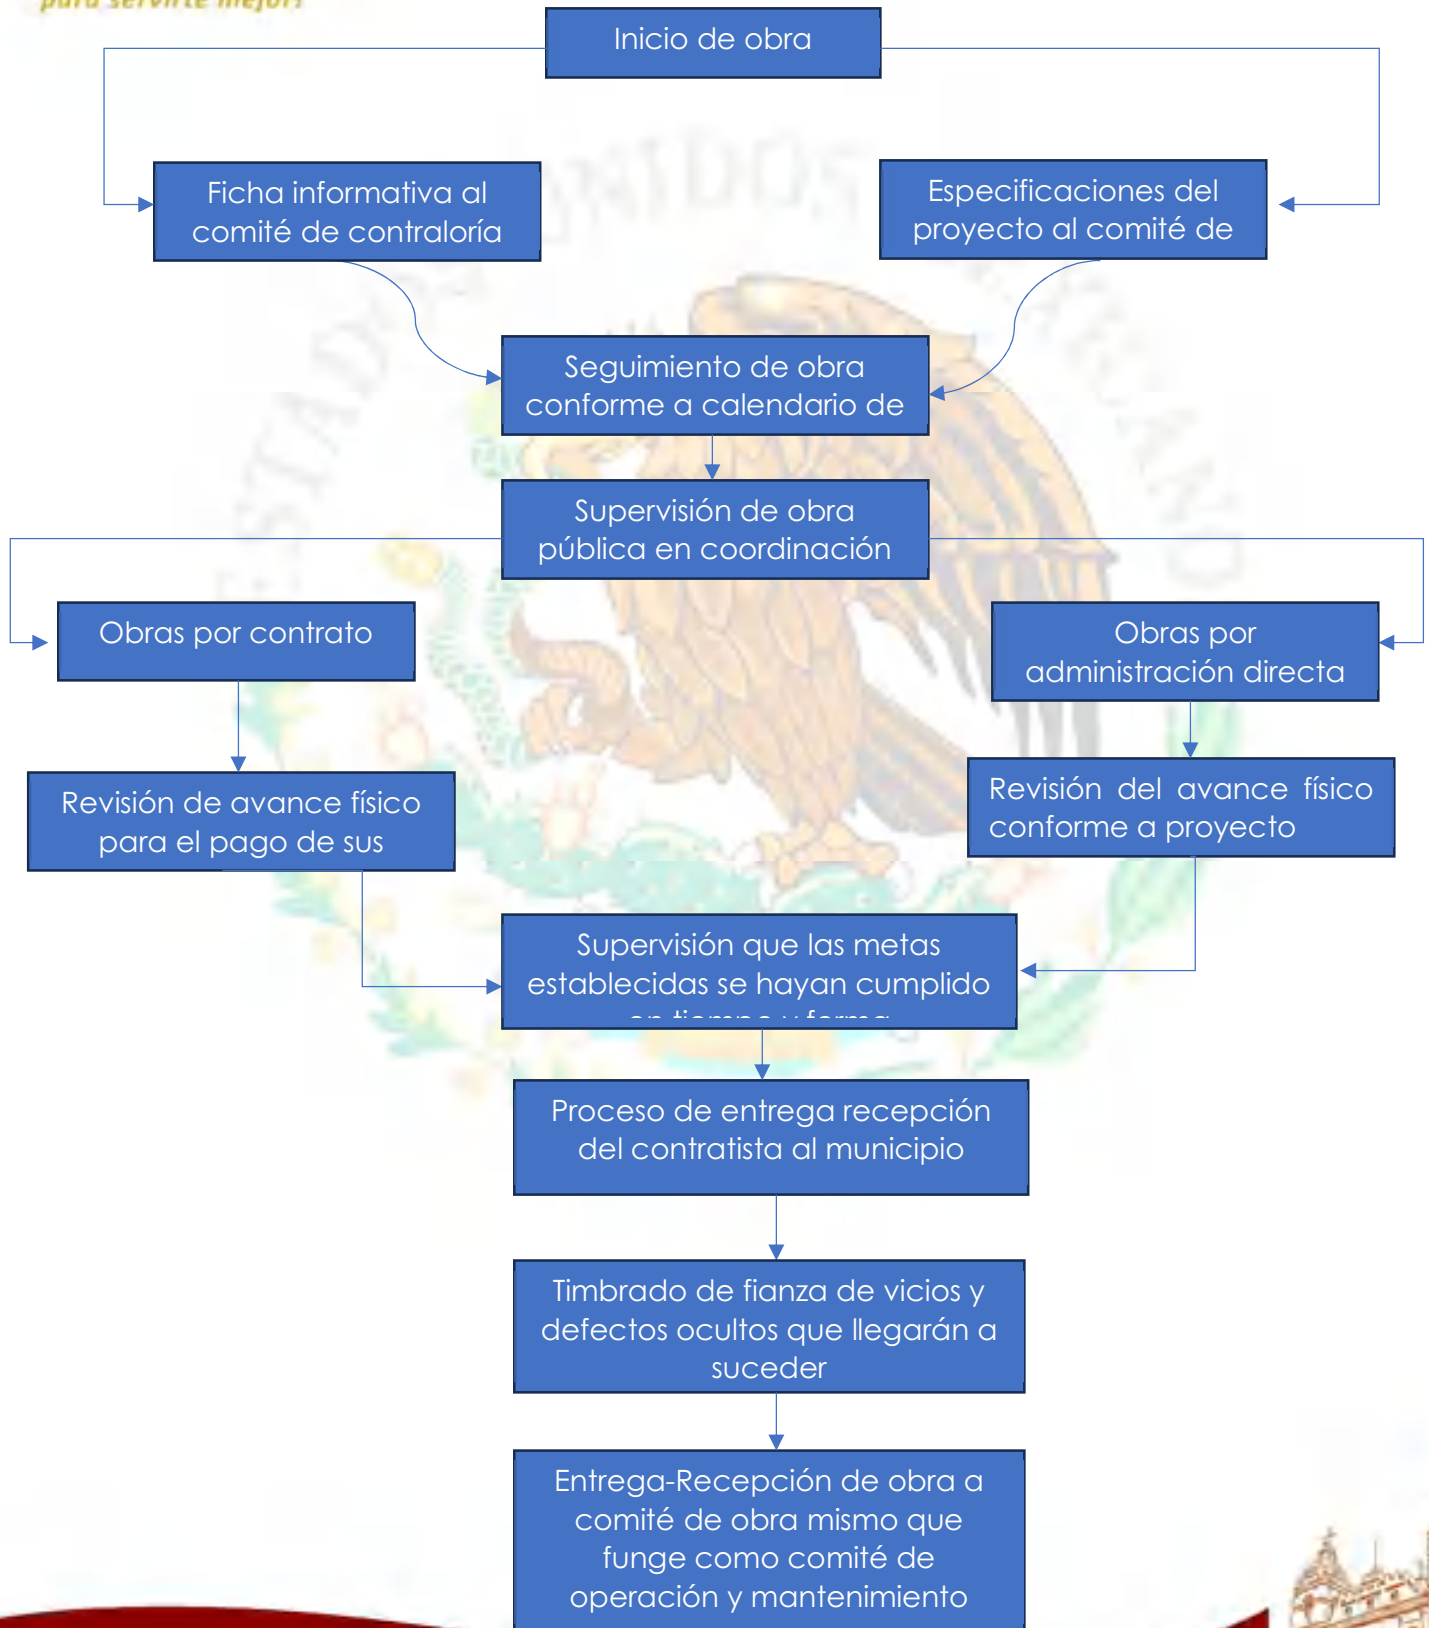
para servirte mejor!

Inicio de obra

Ficha informativa al comité de contraloría

Especificaciones del proyecto al comité de

Seguimiento de obra conforme a calendario de

Supervisión de obra pública en coordinación

Obras por contrato

Obras por administración directa

Revisión de avance físico para el pago de sus

Revisión del avance físico conforme a proyecto

Supervisión que las metas establecidas se hayan cumplido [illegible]

Proceso de entrega recepción del contratista al municipio

Timbrado de fianza de vicios y defectos ocultos que llegarán a suceder

Entrega-Recepción de obra a comité de obra mismo que funge como comité de operación y mantenimiento